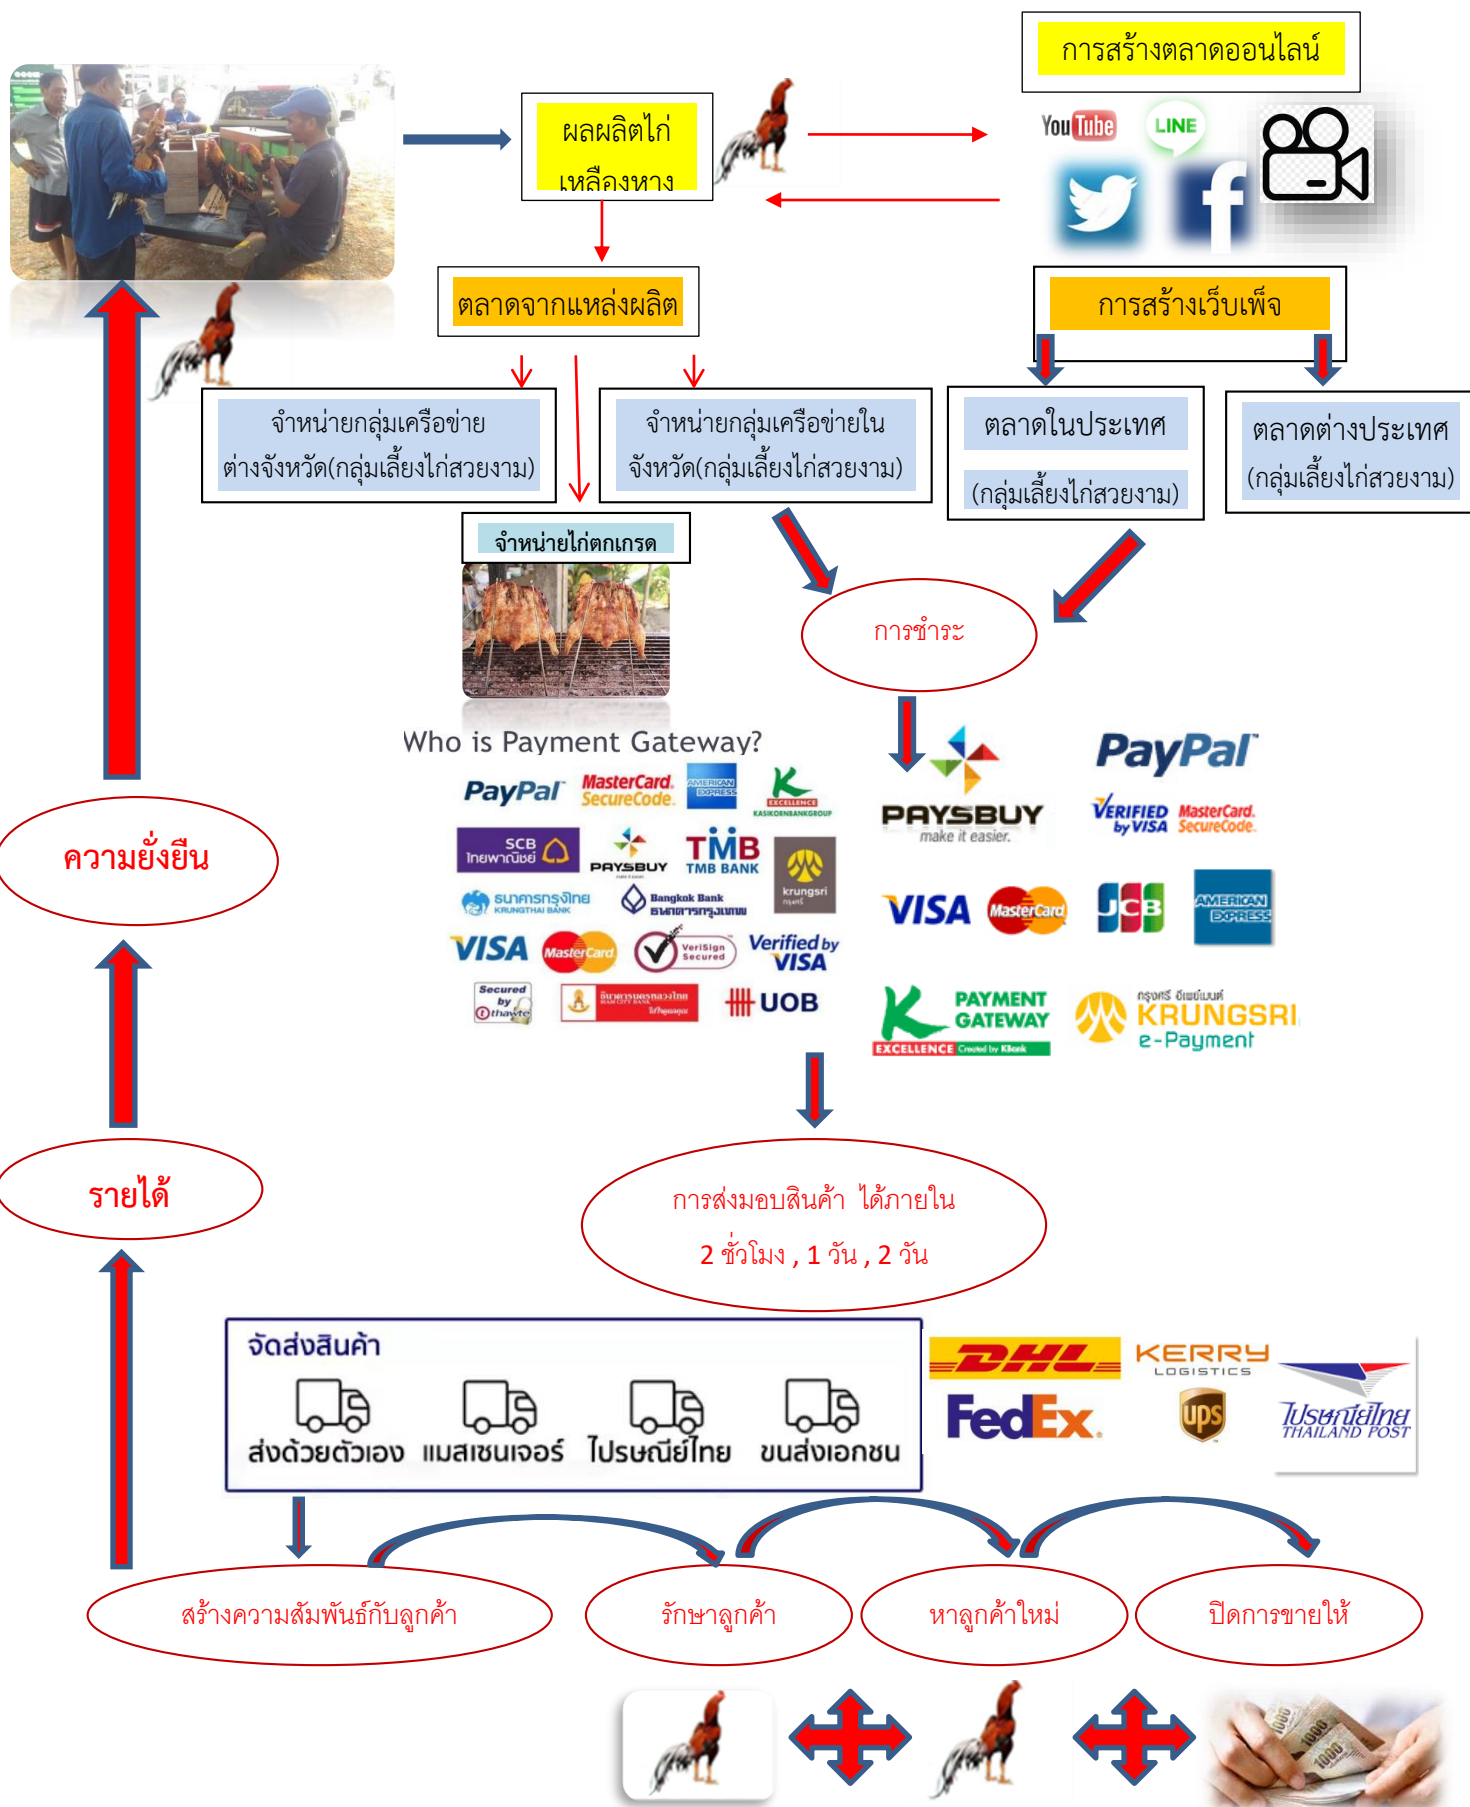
การสร้างตลาดออนไลน์

YouTube LINE

ผลผลิตไก่เหลืองหาง

ตลาดจากแหล่งผลิต

การสร้างเว็บเพ็จ

จำหน่ายกลุ่มเครือข่ายต่างจังหวัด(กลุ่มเลี้ยงไก่สวยงาม)

จำหน่ายกลุ่มเครือข่ายในจังหวัด(กลุ่มเลี้ยงไก่สวยงาม)

ตลาดในประเทศ (กลุ่มเลี้ยงไก่สวยงาม)

ตลาดต่างประเทศ (กลุ่มเลี้ยงไก่สวยงาม)

จำหน่ายไก่ตกเกรด

การชำระ

Who is Payment Gateway?

PayPal MasterCard SecureCode AMERICAN EXPRESS KASIKORNBANKGROUP
SCB ไทยพาณิชย์ PAYSBUY TMB TMB BANK krungsri
ธนาคารกรุงไทย KRUNGTHAI BANK Bangkok Bank
VISA MasterCard VeriSign Secured Verified by VISA
Secured by thawte UOB

PAYSBUY make it easier. PayPal VERIFIED by VISA MasterCard SecureCode
VISA MasterCard JCB AMERICAN EXPRESS
PAYMENT GATEWAY EXCELLENCE KRUNGSRI e-Payment

ความยั่งยืน

รายได้

การส่งมอบสินค้า ได้ภายใน 2 ชั่วโมง , 1 วัน , 2 วัน

จัดส่งสินค้า

ส่งด้วยตัวเอง แมสเซนเจอร์ ไปรษณีย์ไทย ขนส่งเอกชน

DHL KERRY LOGISTICS FedEx ups ไปรษณีย์ไทย THAILAND POST

สร้างความสัมพันธ์กับลูกค้า

รักษาลูกค้า

หาลูกค้าใหม่

ปิดการขายให้